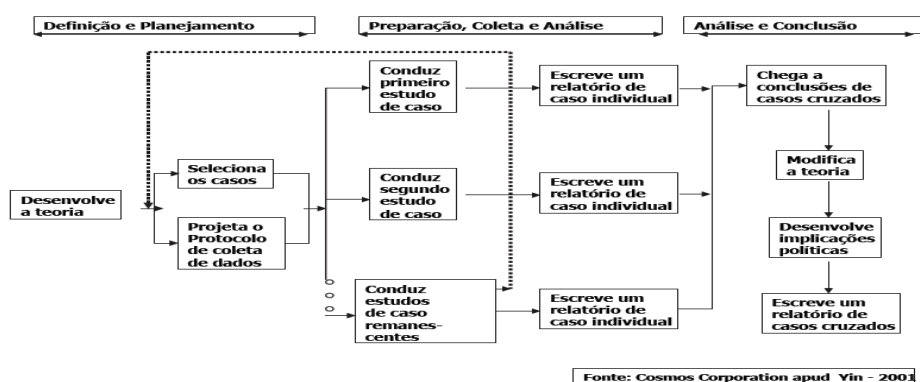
Definição e Planejamento

Preparação, Coleta e Análise

Análise e Conclusão

Desenvolve a teoria

Seleciona os casos

Projeta o Protocolo de coleta de dados

Conduz primeiro estudo de caso

Conduz segundo estudo de caso

Conduz estudos de caso remanescentes

Escreve um relatório de caso individual

Escreve um relatório de caso individual

Escreve um relatório de caso individual

Chega a conclusões de casos cruzados

Modifica a teoria

Desenvolve implicações políticas

Escreve um relatório de casos cruzados

Fonte: Cosmos Corporation apud Yin - 2001